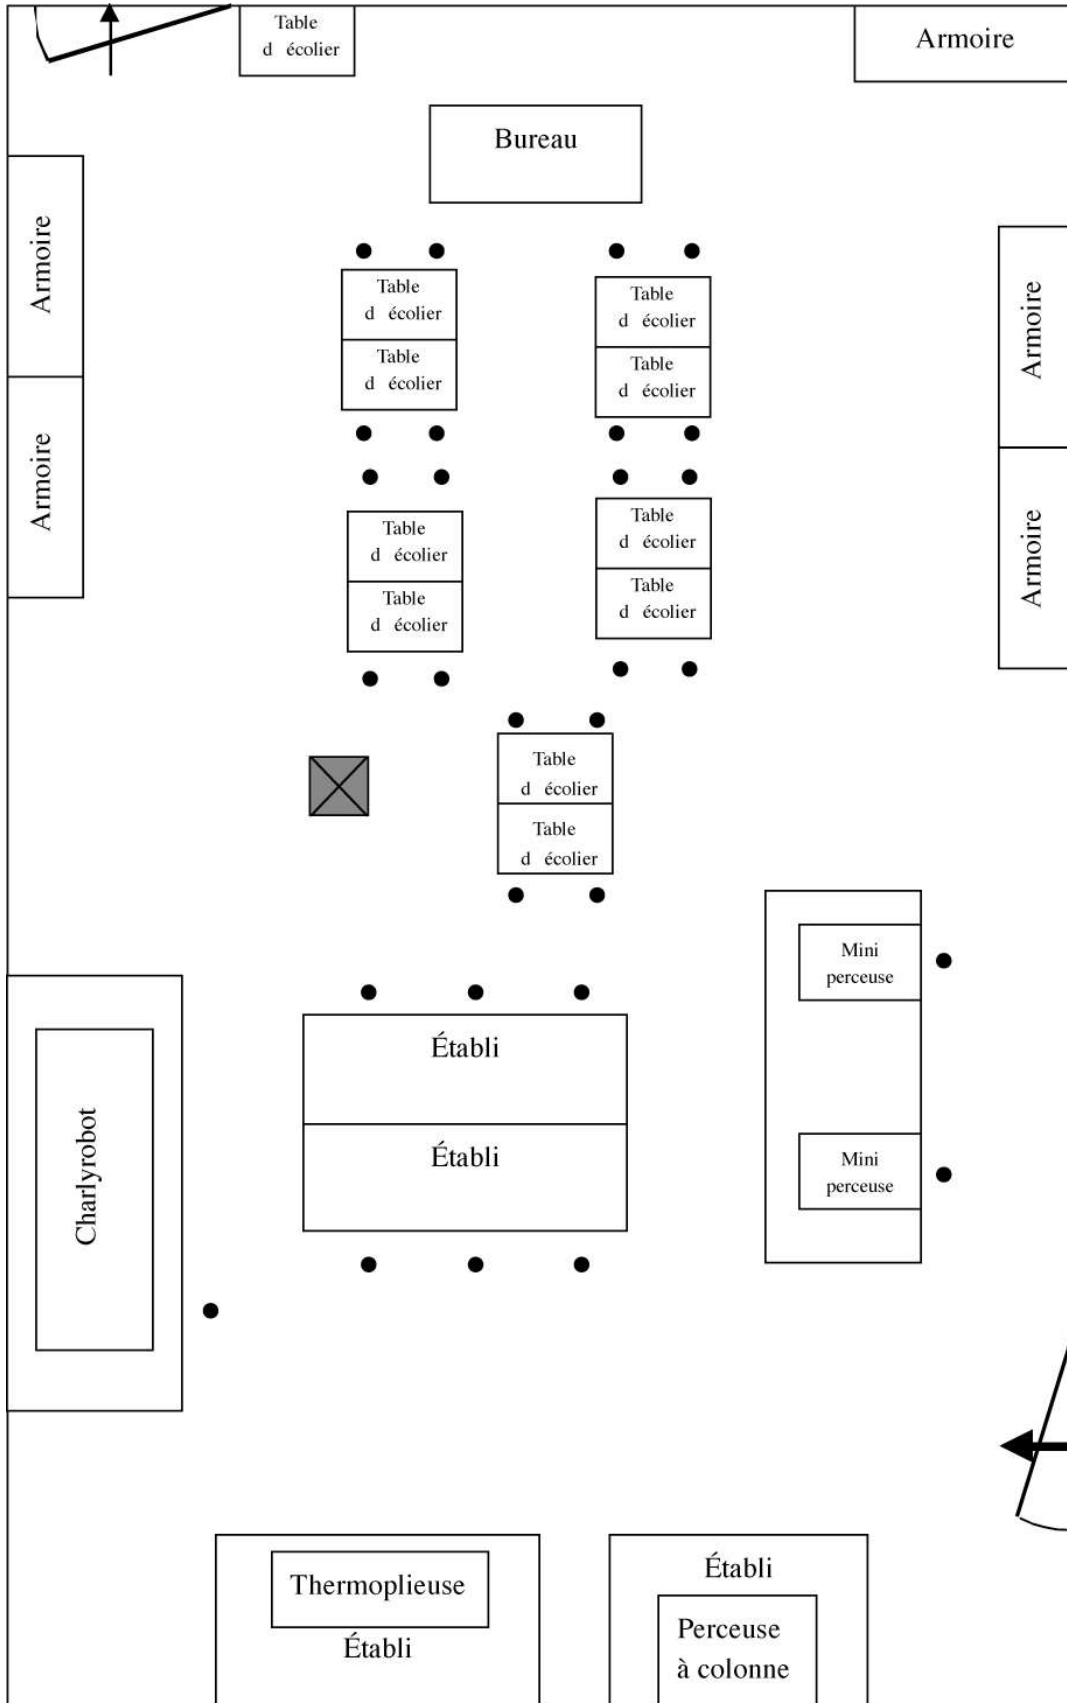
Table d écolier

Armoire

Bureau

Armoire

Armoire

Table d écolier

Table d écolier

Table d écolier

Table d écolier

Armoire

Armoire

Table d écolier

Table d écolier

Table d écolier

Table d écolier

Table d écolier

Table d écolier

Mini perceuse

Établi

Établi

Charlyrobot

Mini perceuse

Thermoplieuse

Établi

Établi

Perceuse à colonne